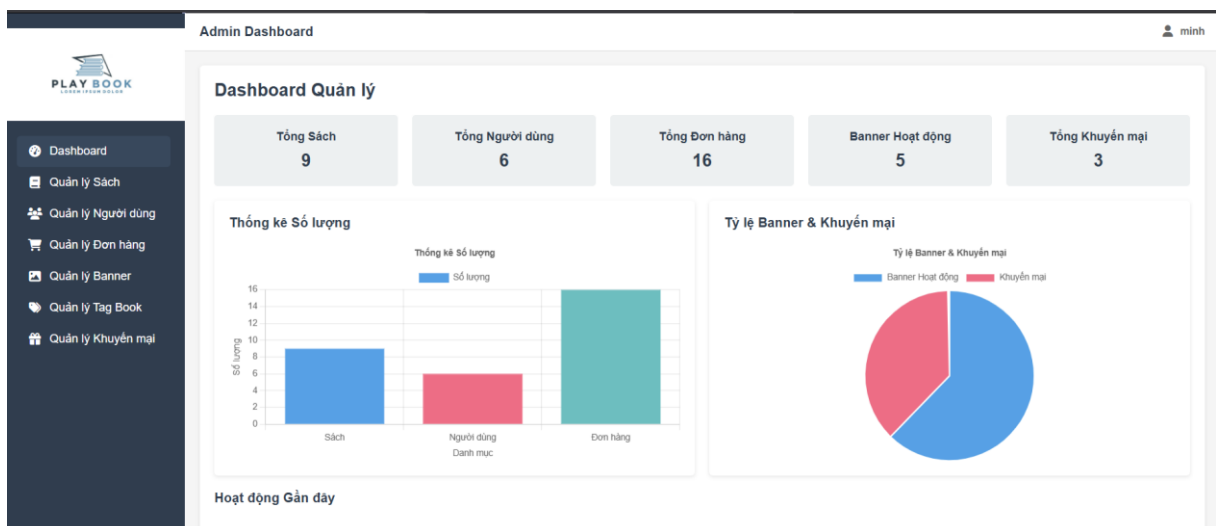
Admin Dashboard

minh

PLAY BOOK
LOREM IPSUM DOLOR

Dashboard
Quản lý Sách
Quản lý Người dùng
Quản lý Đơn hàng
Quản lý Banner
Quản lý Tag Book
Quản lý Khuyến mại

Dashboard Quản lý

| Tổng Sách | Tổng Người dùng | Tổng Đơn hàng | Banner Hoạt động | Tổng Khuyến mại |
|---|---|---|---|---|
| 9 | 6 | 16 | 5 | 3 |

Thống kê Số lượng

Thống kê Số lượng

Số lượng

16
14
12
10
8
6
4
2
0

Số lượng

Sách
Người dùng
Đơn hàng

Danh mục

Tỷ lệ Banner & Khuyến mại

Tỷ lệ Banner & Khuyến mại

Banner Hoạt động
Khuyến mại

Hoạt động Gần đây